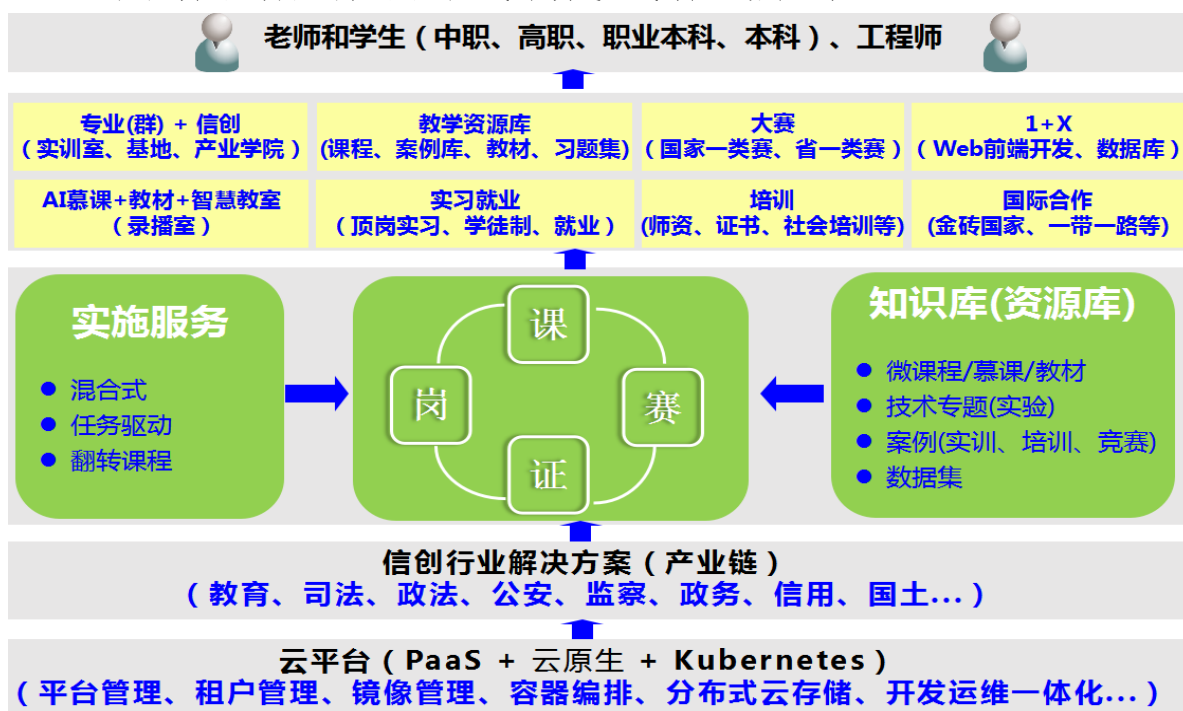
老师和学生（中职、高职、职业本科、本科）、工程师

专业(群) + 信创
（实训室、基地、产业学院）

教学资源库
(课程、案例库、教材、习题集)

大赛
（国家一类赛、省一类赛）

1+X
（Web前端开发、数据库）

AI慕课+教材+智慧教室
（录播室）

实习就业
（顶岗实习、学徒制、就业）

培训
(师资、证书、社会培训等)

国际合作
(金砖国家、一带一路等)

实施服务
● 混合式
● 任务驱动
● 翻转课程

课
岗
赛
证

知识库(资源库)
● 微课程/慕课/教材
● 技术专题(实验)
● 案例(实训、培训、竞赛)
● 数据集

信创行业解决方案（产业链）
（教育、司法、政法、公安、监察、政务、信用、国土...）

云平台（PaaS + 云原生 + Kubernetes）
（平台管理、租户管理、镜像管理、容器编排、分布式云存储、开发运维一体化...）